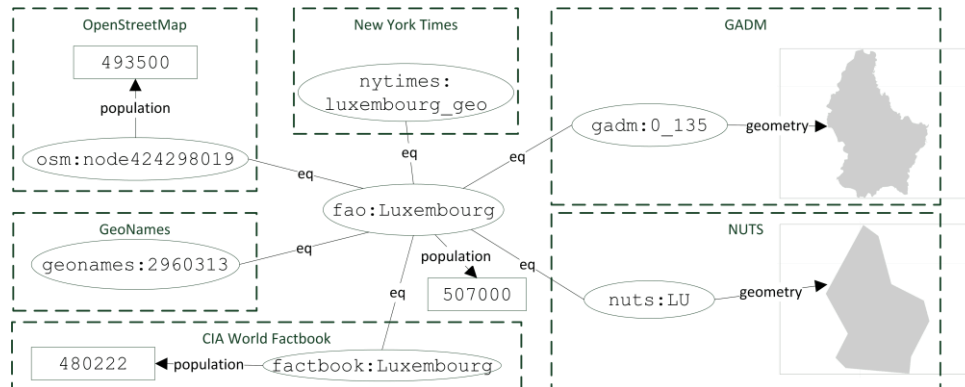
OpenStreetMap

493500

population

osm:node424298019

New York Times

nytimes:
luxembourg_geo

GADM

gadm:0_135

geometry

eq

eq

eq

fao:Luxembourg

GeoNames

geonames:2960313

eq

population

507000

eq

NUTS

nuts:LU

geometry

eq

CIA World Factbook

480222

population

factbook:Luxembourg